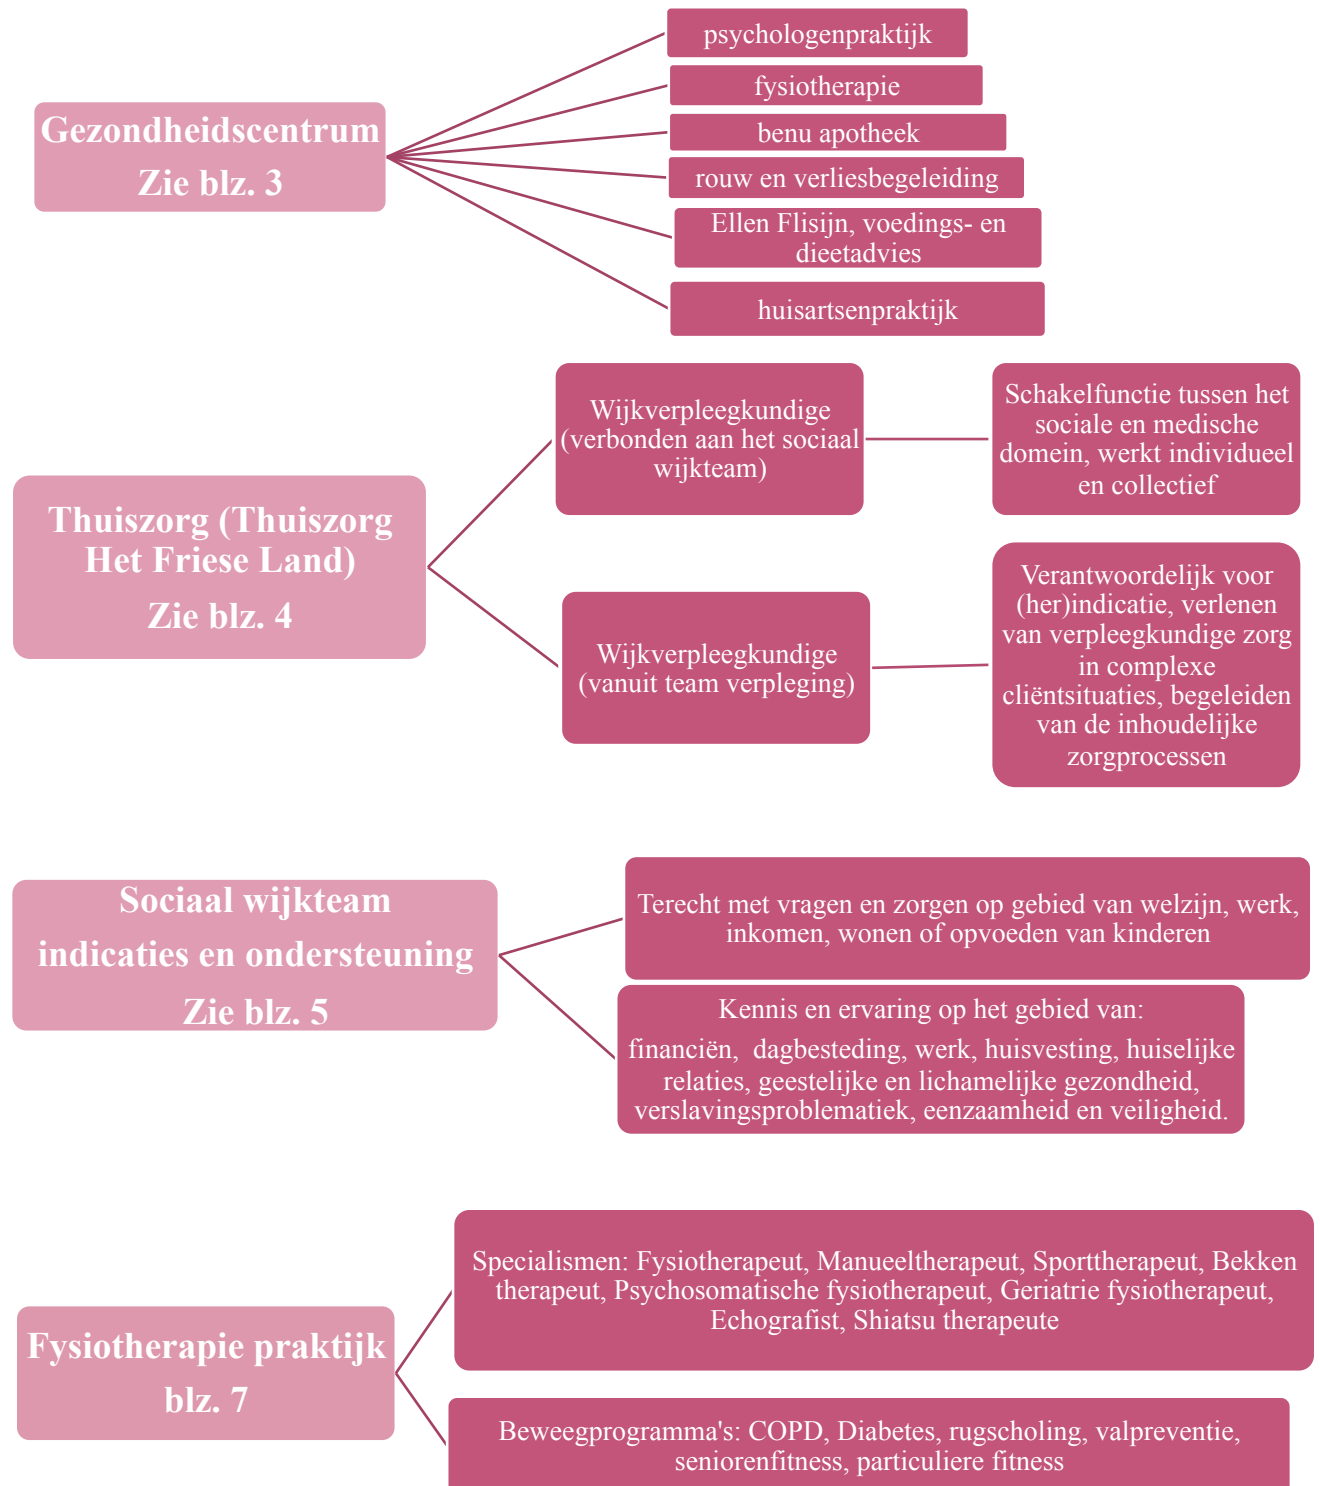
Gezondheidscentrum
Zie blz. 3

psychologenpraktijk

fysiotherapie

benu apotheek

rouw en verliesbegeleiding

Ellen Flisijn, voedings- en dieetadvies

huisartsenpraktijk

Thuiszorg (Thuiszorg Het Friese Land)
Zie blz. 4

Wijkverpleegkundige (verbonden aan het sociaal wijkteam)

Schakelfunctie tussen het sociale en medische domein, werkt individueel en collectief

Wijkverpleegkundige (vanuit team verpleging)

Verantwoordelijk voor (her)indicatie, verlenen van verpleegkundige zorg in complexe cliëntsituaties, begeleiden van de inhoudelijke zorgprocessen

Sociaal wijkteam indicaties en ondersteuning
Zie blz. 5

Terecht met vragen en zorgen op gebied van welzijn, werk, inkomen, wonen of opvoeden van kinderen

Kennis en ervaring op het gebied van:
financiën, dagbesteding, werk, huisvesting, huiselijke relaties, geestelijke en lichamelijke gezondheid, verslavingsproblematiek, eenzaamheid en veiligheid.

Fysiotherapie praktijk
blz. 7

Specialismen: Fysiotherapeut, Manueeltherapeut, Sporttherapeut, Bekken therapeut, Psychosomatische fysiotherapeut, Geriatrie fysiotherapeut, Echografist, Shiatsu therapeute

Beweegprogramma's: COPD, Diabetes, rugscholing, valpreventie, seniorenfitness, particuliere fitness